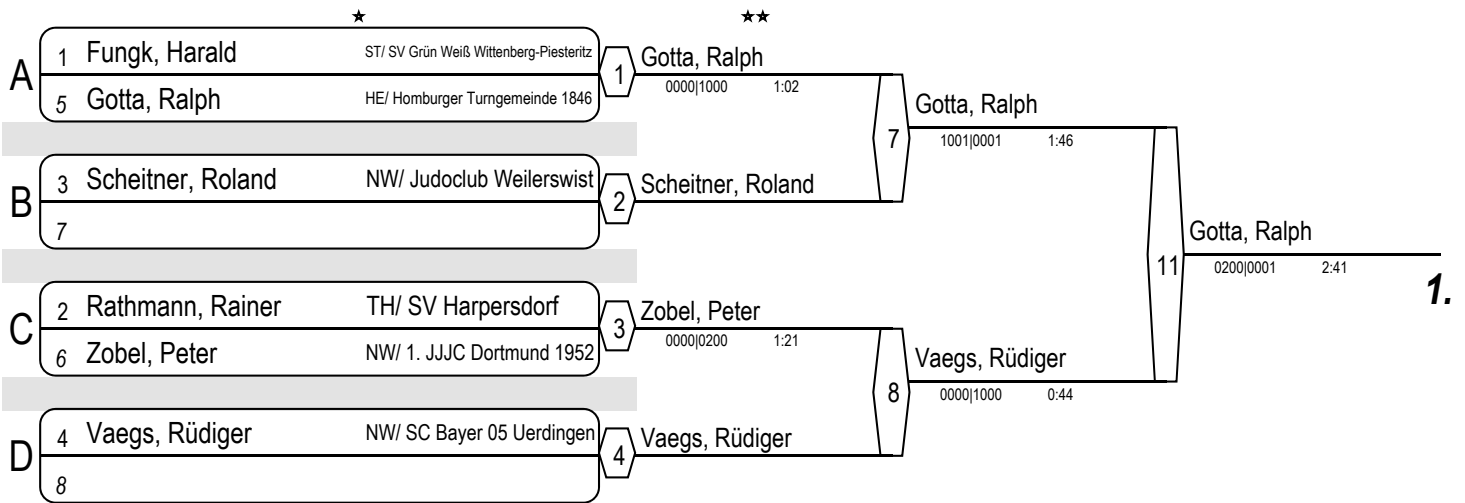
★ ★★

A
1 Fungk, Harald ST/ SV Grün Weiß Wittenberg-Piesteritz
5 Gotta, Ralph HE/ Homburger Turngemeinde 1846

B
3 Scheitner, Roland NW/ Judoclub Weilerswist
7

C
2 Rathmann, Rainer TH/ SV Harpersdorf
6 Zobel, Peter NW/ 1. JJJC Dortmund 1952

D
4 Vaegs, Rüdiger NW/ SC Bayer 05 Uerdingen
8

1 Gotta, Ralph
0000|1000 1:02

2 Scheitner, Roland

3 Zobel, Peter
0000|0200 1:21

4 Vaegs, Rüdiger

7 Gotta, Ralph
1001|0001 1:46

8 Vaegs, Rüdiger
0000|1000 0:44

11 Gotta, Ralph
0200|0001 2:41

1.